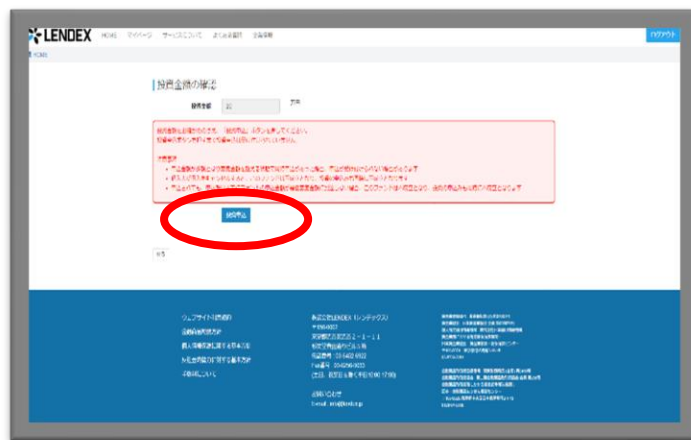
LENDEX HOME マイページ サービスについて よくある質問 会員情報 ログアウト

HOME

投資金額の確認

投資金額 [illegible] 万円

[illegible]

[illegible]

投資申込

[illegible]

ウェブサイト利用規約
個人情報保護方針
個人情報の取扱いに関する基本方針
反社会的勢力に対する基本方針
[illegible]

株式会社LENDEX（レンデックス）
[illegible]
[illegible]
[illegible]
電話番号：03-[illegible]
Fax番号：03-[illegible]
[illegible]

お問い合わせ
E-mail：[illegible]

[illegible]